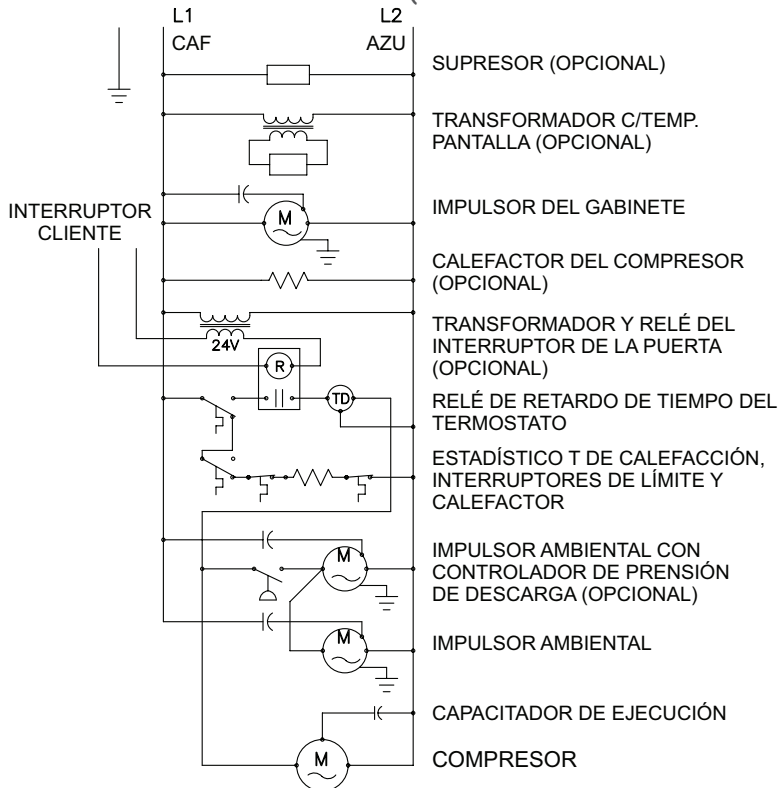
L1
CAF

L2
AZU

SUPRESOR (OPCIONAL)

TRANSFORMADOR C/TEMP. PANTALLA (OPCIONAL)

INTERRUPTOR CLIENTE

M

IMPULSOR DEL GABINETE

CALEFACTOR DEL COMPRESOR (OPCIONAL)

24V

TRANSFORMADOR Y RELÉ DEL INTERRUPTOR DE LA PUERTA (OPCIONAL)

R

TD

RELÉ DE RETARDO DE TIEMPO DEL TERMOSTATO

ESTADÍSTICO T DE CALEFACCIÓN, INTERRUPTORES DE LÍMITE Y CALEFACTOR

M

IMPULSOR AMBIENTAL CON CONTROLADOR DE PRENSIÓN DE DESCARGA (OPCIONAL)

M

IMPULSOR AMBIENTAL

CAPACITADOR DE EJECUCIÓN

M

COMPRESOR